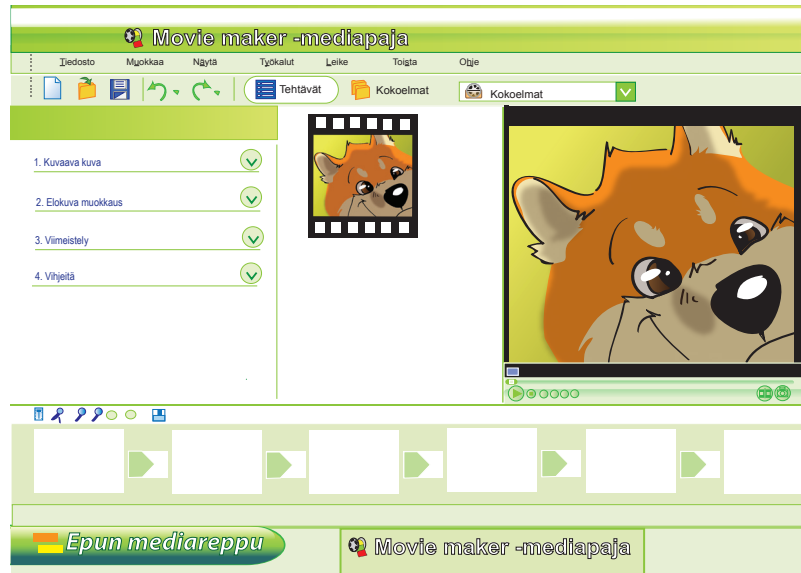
Movie maker -mediapaja

Tiedosto Muokkaa Näytä Työkalut Leike Toista Ohje

Tehtävät Kokoelmat Kokoelmat

1. Kuvaava kuva

2. Elokuva muokkaus

3. Viimeistely

4. Vihjeitä

Epun mediareppu

Movie maker -mediapaja